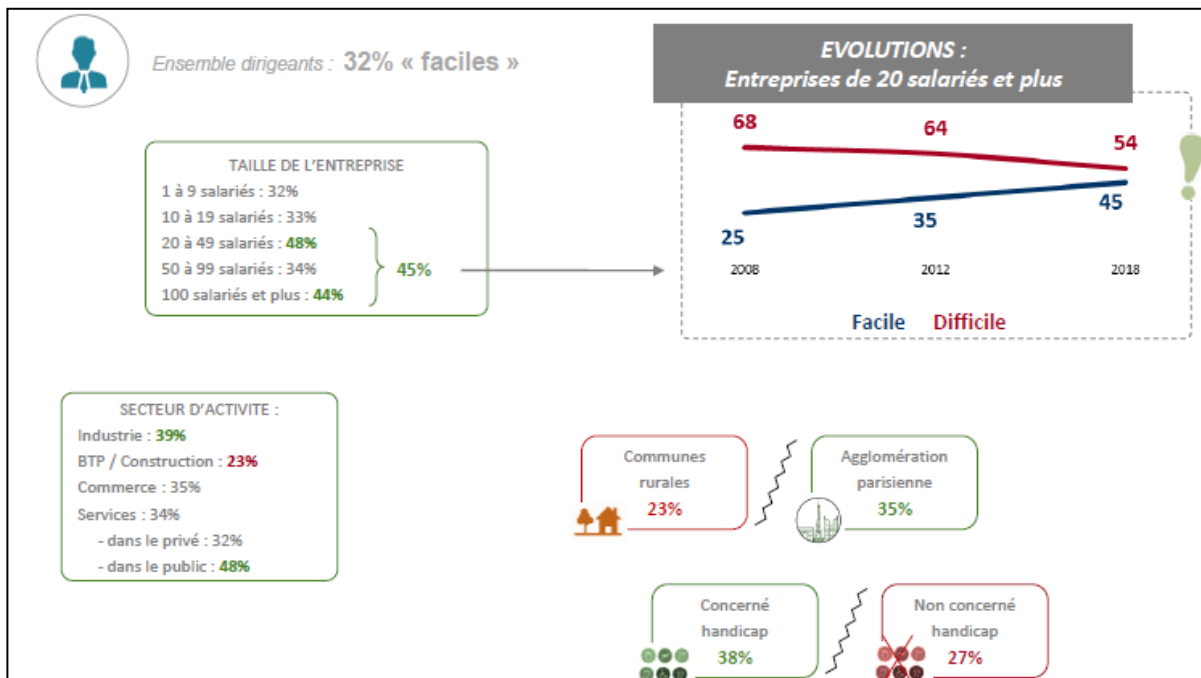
Ensemble dirigeants : 32% « faciles »

EVOLUTIONS :
Entreprises de 20 salariés et plus

TAILLE DE L'ENTREPRISE
1 à 9 salariés : 32%
10 à 19 salariés : 33%
20 à 49 salariés : 48%
50 à 99 salariés : 34%
100 salariés et plus : 44%
45%

68
64
54
25
35
45
2008
2012
2018
Facile Difficile

SECTEUR D'ACTIVITE :
Industrie : 39%
BTP / Construction : 23%
Commerce : 35%
Services : 34%
- dans le privé : 32%
- dans le public : 48%

Communes rurales 23%

Agglomération parisienne 35%

Concerné handicap 38%

Non concerné handicap 27%